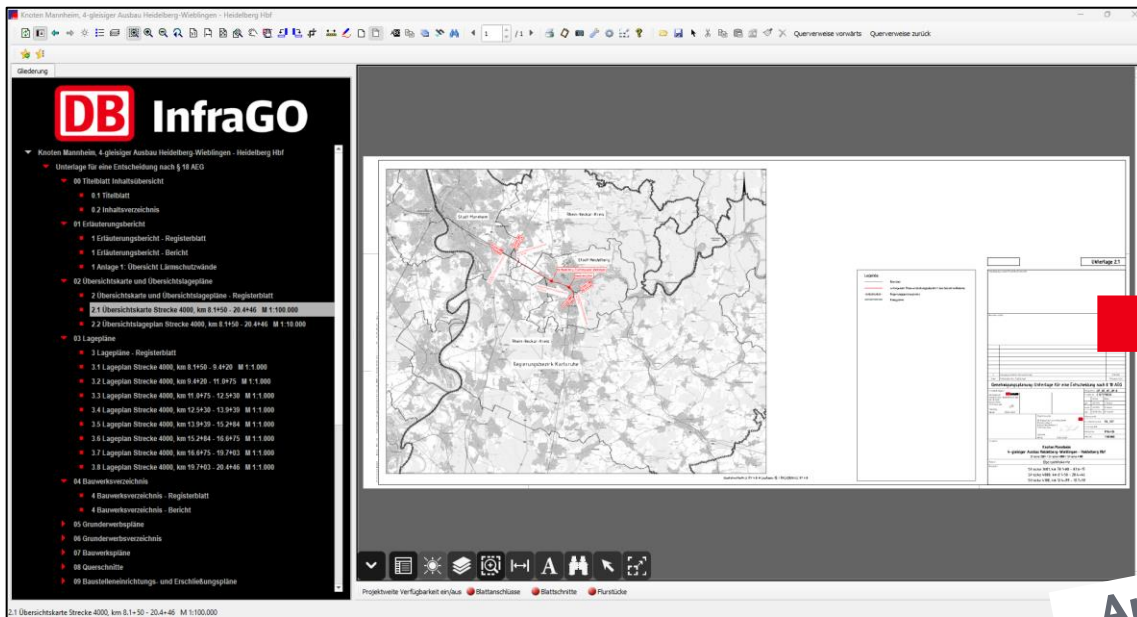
Knoten Mannheim, 4-gleisiger Ausbau Heidelberg-Wieblingen - Heidelberg Hbf

1 /1 Querverweise vorwärts Querverweise zurück

Gliederung

DB InfraGO

Knoten Mannheim, 4-gleisiger Ausbau Heidelberg-Wieblingen - Heidelberg Hbf
Unterlage für eine Entscheidung nach § 18 AEG
00 Titelblatt Inhaltsübersicht
0.1 Titelblatt
0.2 Inhaltsverzeichnis
01 Erläuterungsbericht
1 Erläuterungsbericht - Registerblatt
1 Erläuterungsbericht - Bericht
1 Anlage 1: Übersicht Lärmschutzwände
02 Übersichtskarte und Übersichtslagepläne
2 Übersichtskarte und Übersichtslagepläne - Registerblatt
2.1 Übersichtskarte Strecke 4000, km 8.1+50 - 20.4+46 M 1:100.000
2.2 Übersichtslageplan Strecke 4000, km 8.1+50 - 20.4+46 M 1:10.000
03 Lagepläne
3 Lagepläne - Registerblatt
3.1 Lageplan Strecke 4000, km 8.1+50 - 9.4+20 M 1:1.000
3.2 Lageplan Strecke 4000, km 9.4+20 - 11.0+75 M 1:1.000
3.3 Lageplan Strecke 4000, km 11.0+75 - 12.5+30 M 1:1.000
3.4 Lageplan Strecke 4000, km 12.5+30 - 13.9+30 M 1:1.000
3.5 Lageplan Strecke 4000, km 13.9+30 - 15.2+84 M 1:1.000
3.6 Lageplan Strecke 4000, km 15.2+84 - 16.6+75 M 1:1.000
3.7 Lageplan Strecke 4000, km 16.6+75 - 19.7+03 M 1:1.000
3.8 Lageplan Strecke 4000, km 19.7+03 - 20.4+46 M 1:1.000
04 Bauwerksverzeichnis
4 Bauwerksverzeichnis - Registerblatt
4 Bauwerksverzeichnis - Bericht
05 Grunderwerbspläne
06 Grunderwerbsverzeichnis
07 Bauwerkspläne
08 Querschnitte
09 Baustelleneinrichtungs- und Erschließungspläne

Stadt Mannheim
Rhein-Neckar-Kreis
Stadt Heidelberg
Rhein-Neckar-Kreis
Regierungsbezirk Karlsruhe
Legende
Unterlage 2.1
Genehmigungsplanung Unterlage für eine Entscheidung nach § 18 AEG

Projektweite Verfügbarkeit ein/aus Blattanschlüsse Blattschnitte Flurstücke

2.1 Übersichtskarte Strecke 4000, km 8.1+50 - 20.4+46 M 1:100.000